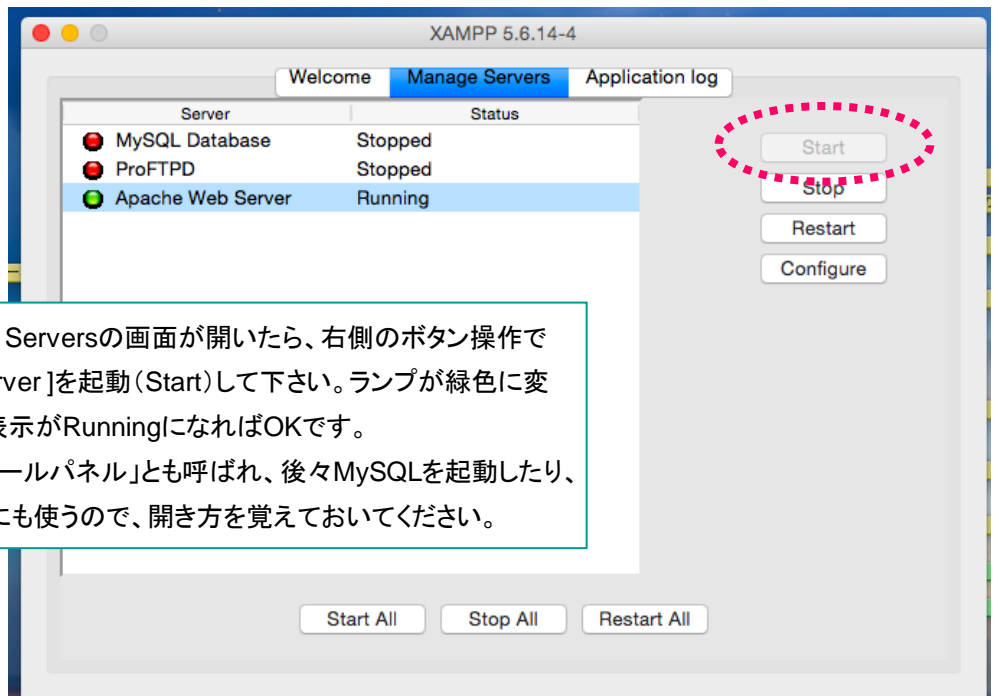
XAMPP 5.6.14-4

Welcome | Manage Servers | Application log

| Server | Status |
|---|---|
| MySQL Database | Stopped |
| ProFTPD | Stopped |
| Apache Web Server | Running |

Start
Stop
Restart
Configure

Serversの画面が開いたら、右側のボタン操作で
rver ]を起動(Start)して下さい。ランプが緑色に変
表示がRunningになればOKです。
ールパネル」とも呼ばれ、後々MySQLを起動したり、
にも使うので、開き方を覚えておいてください。

Start All
Stop All
Restart All